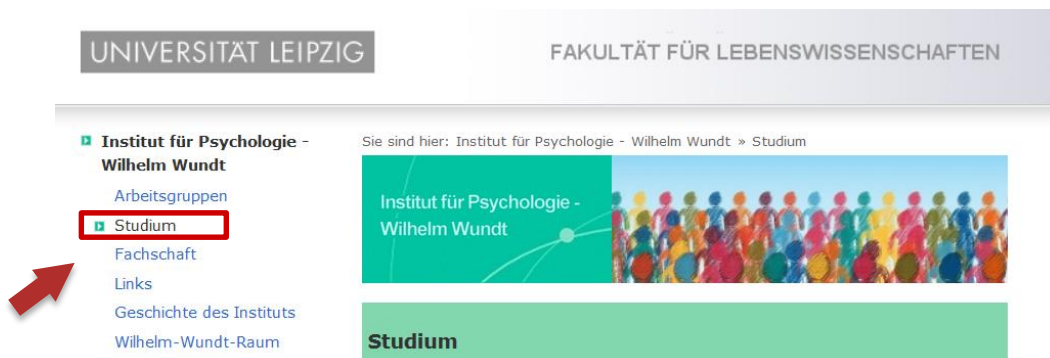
UNIVERSITÄT LEIPZIG

FAKULTÄT FÜR LEBENSWISSENSCHAFTEN

Institut für Psychologie - Wilhelm Wundt

Arbeitsgruppen

Studium

Fachschaft

Links

Geschichte des Instituts

Wilhelm-Wundt-Raum

Sie sind hier: Institut für Psychologie - Wilhelm Wundt » Studium

Institut für Psychologie - Wilhelm Wundt

Studium